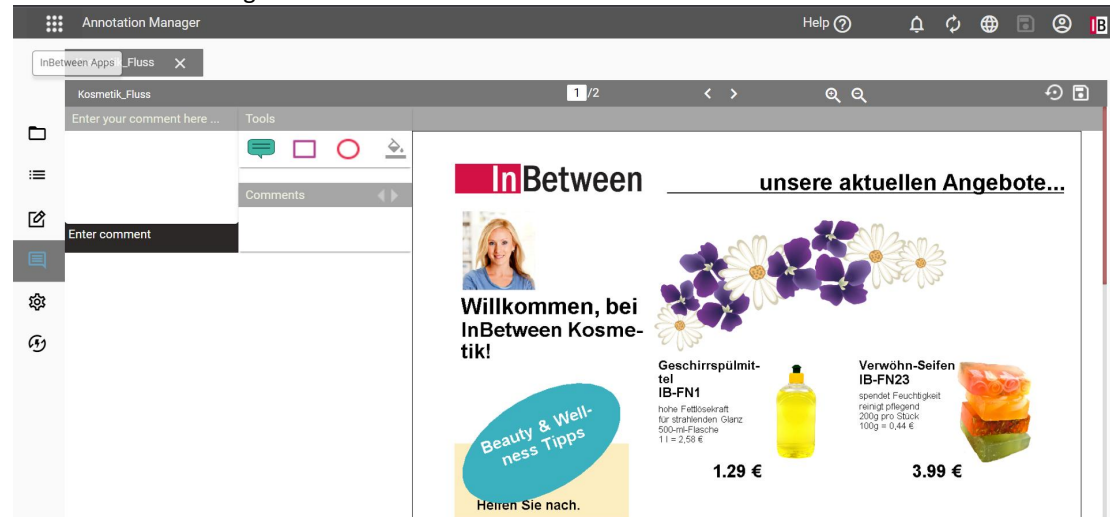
Annotation Manager

Help

IB

InBetween Apps _Fluss ✕

Kosmetik_Fluss

1 /2

Enter your comment here ...

Tools

Comments

Enter comment

InBetween

unsere aktuellen Angebote...

Willkommen, bei InBetween Kosmetik!

Geschirrspülmittel IB-FN1
hohe Fettlösekraft für strahlenden Glanz
500-ml-Flasche
1 l = 2,58 €

Verwöhn-Seifen IB-FN23
spendet Feuchtigkeit reinigt pflegend
200g pro Stück
100g = 0,44 €

1.29 €

3.99 €

Beauty & Wellness Tipps

Helfen Sie nach.